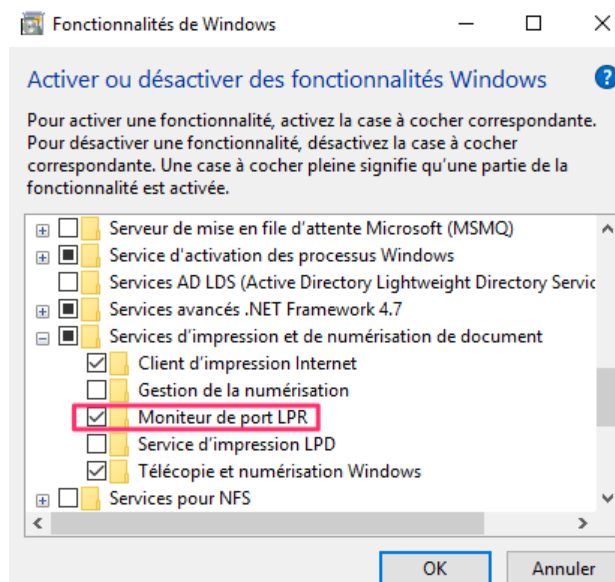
Fonctionnalités de Windows

Activer ou désactiver des fonctionnalités Windows

Pour activer une fonctionnalité, activez la case à cocher correspondante. Pour désactiver une fonctionnalité, désactivez la case à cocher correspondante. Une case à cocher pleine signifie qu'une partie de la fonctionnalité est activée.

Serveur de mise en file d'attente Microsoft (MSMQ)
Service d'activation des processus Windows
Services AD LDS (Active Directory Lightweight Directory Servic
Services avancés .NET Framework 4.7
Services d'impression et de numérisation de document
Client d'impression Internet
Gestion de la numérisation
Moniteur de port LPR
Service d'impression LPD
Télécopie et numérisation Windows
Services pour NFS

OK
Annuler